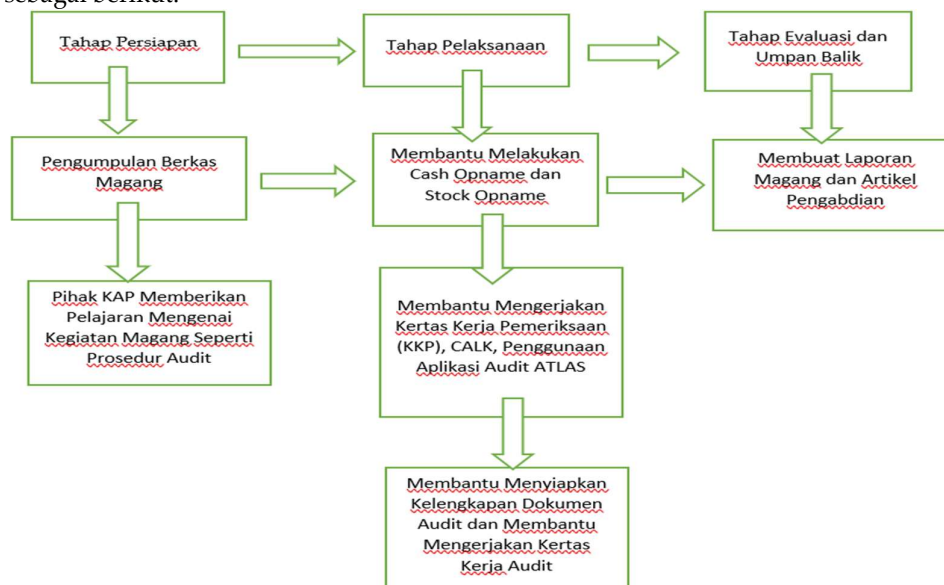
sebagai berikut:

Tahap Persiapan

Tahap Pelaksanaan

Tahap Evaluasi dan Umpan Balik

Pengumpulan Berkas Magang

Membantu Melakukan Cash Opname dan Stock Opname

Membuat Laporan Magang dan Artikel Pengabdian

Pihak KAP Memberikan Pelajaran Mengenai Kegiatan Magang Seperti Prosedur Audit

Membantu Mengerjakan Kertas Kerja Pemeriksaan (KKP), CALK, Penggunaan Aplikasi Audit ATLAS

Membantu Menyiapkan Kelengkapan Dokumen Audit dan Membantu Mengerjakan Kertas Kerja Audit